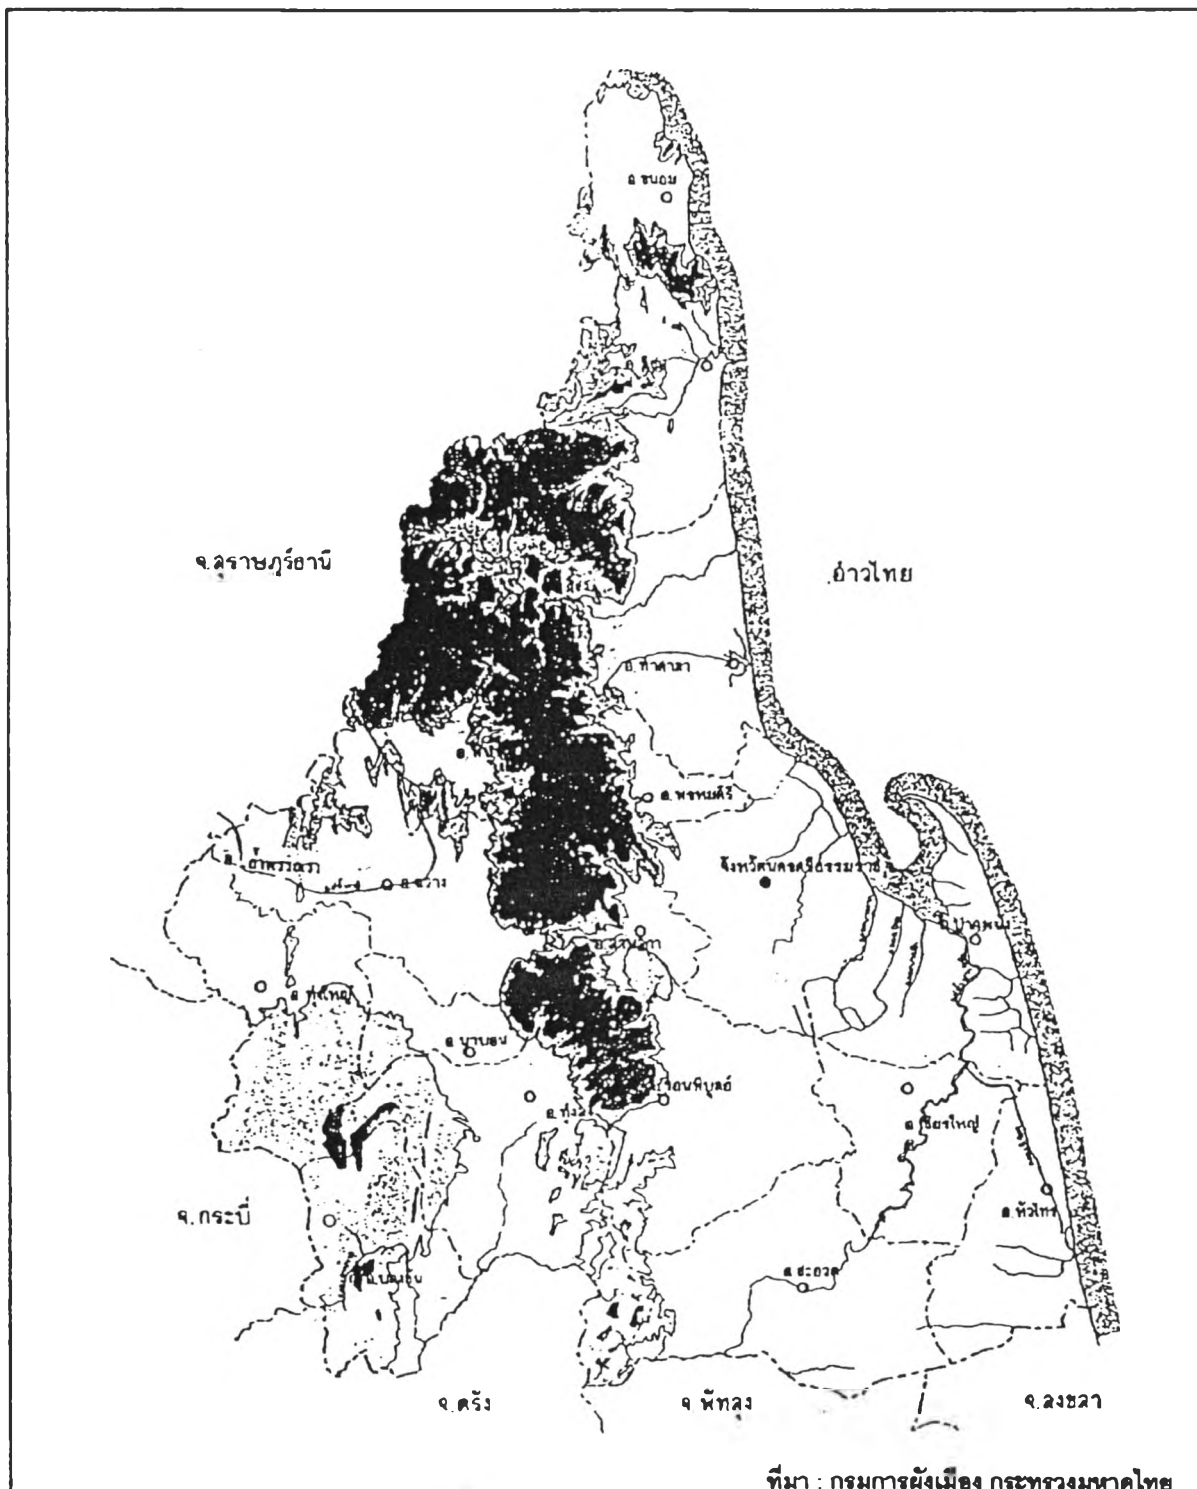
อ.ขนอม

จ.สุราษฎร์ธานี

อ่าวไทย

อ.ท่าศาลา

อ.พรหมคีรี

อ.ถ้ำพรรณรา

อ.ฉวาง

จังหวัดนครศรีธรรมราช

อ.ปากพนัง

อ.ทุ่งใหญ่

อ.บางขัน

อ.ทุ่งสง

ร่อนพิบูลย์

อ.เชียรใหญ่

จ.กระบี่

อ.หัวไทร

อ.ชะอวด

จ.ตรัง

จ.พัทลุง

จ.สงขลา

ที่มา : กรมการผังเมือง กระทรวงมหาดไทย